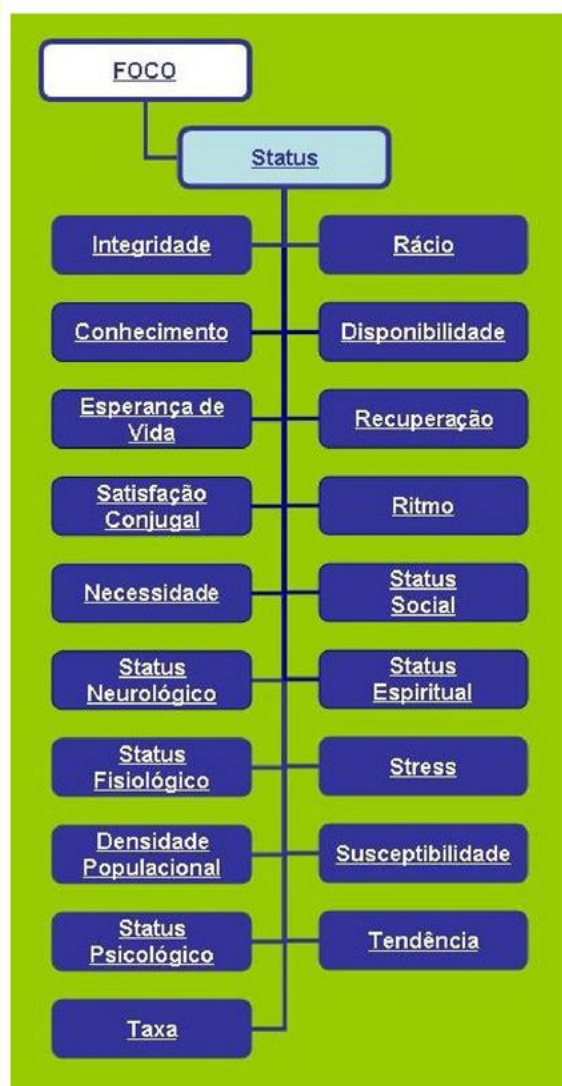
FOCO

Status

Integridade

Rácio

Conhecimento

Disponibilidade

Esperança de Vida

Recuperação

Satisfação Conjugal

Ritmo

Necessidade

Status Social

Status Neurológico

Status Espiritual

Status Fisiológico

Stress

Densidade Populacional

Susceptibilidade

Status Psicológico

Tendência

Taxa